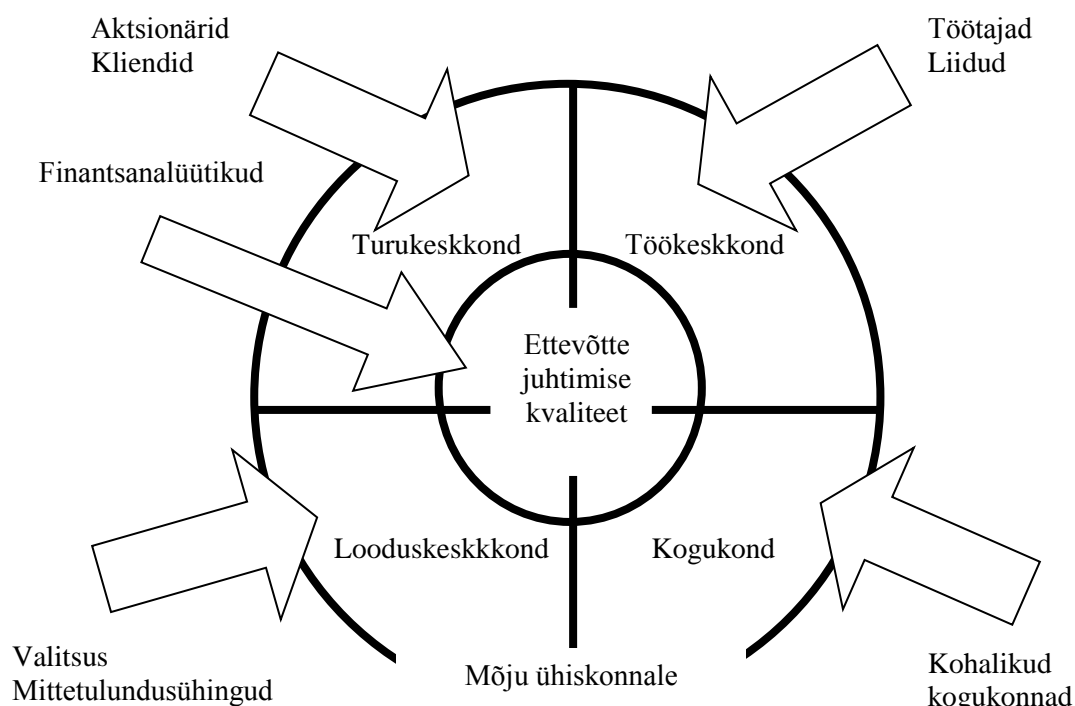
Aktsionärid
Kliendid

Töötajad
Liidud

Finantsanalüütikud

Turukeskkond

Töökeskkond

Ettevõtte juhtimise kvaliteet

Looduskeskkkond

Kogukond

Valitsus
Mittetulundusühingud

Mõju ühiskonnale

Kohalikud
kogukonnad